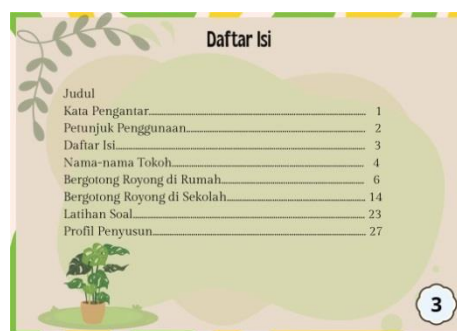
Daftar Isi

Judul
Kata Pengantar........................................ 1
Petunjuk Penggunaan............................ 2
Daftar Isi.................................................. 3
Nama-nama Tokoh.................................. 4
Bergotong Royong di Rumah................. 6
Bergotong Royong di Sekolah............... 14
Latihan Soal............................................ 23
Profil Penyusun....................................... 27

3